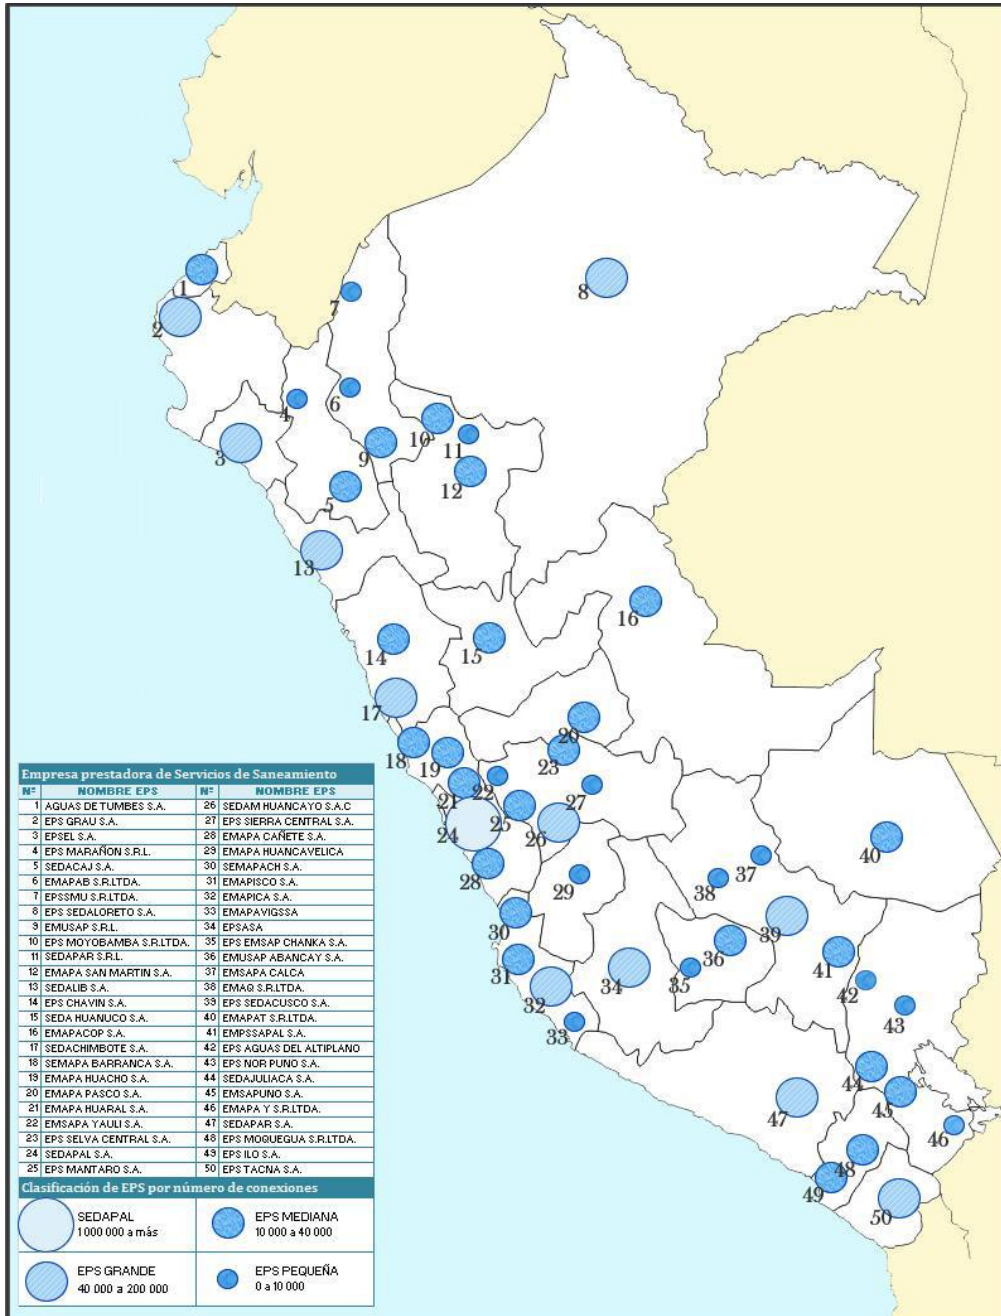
1
2
7
8
3
4
6
10
11
9
12
5
13
16
14
15
17
20
18
19
23
21
22
27
25
24
26
40
28
37
38
29
39
30
36
41
35
31
34
42
32
43
33
44
45
47
46
48
49
50

Empresa prestadora de Servicios de Saneamiento

| Nº | NOMBRE EPS | Nº | NOMBRE EPS |
|---|---|---|---|
| 1 | AGUAS DE TUMBES S.A. | 26 | SEDAM HUANCAYO S.A.C |
| 2 | EPS GRAU S.A. | 27 | EPS SIERRA CENTRAL S.A. |
| 3 | EPSEL S.A. | 28 | EMAPA CAÑETE S.A. |
| 4 | EPS MARAÑON S.R.L. | 29 | EMAPA HUANCAVELICA |
| 5 | SEDACAJ S.A. | 30 | SEMAPACH S.A. |
| 6 | EMAPAB S.R.LTDA. | 31 | EMAPISCO S.A. |
| 7 | EPSSMU S.R.LTDA. | 32 | EMAPICA S.A. |
| 8 | EPS SEDALORETO S.A. | 33 | EMAPAVIGSSA |
| 9 | EMUSAP S.R.L. | 34 | EPSASA |
| 10 | EPS MOYOBAMBA S.R.LTDA. | 35 | EPS EMSAP CHANKA S.A. |
| 11 | SEDAPAR S.R.L. | 36 | EMUSAP ABANCAY S.A. |
| 12 | EMAPA SAN MARTIN S.A. | 37 | EMSAPA CALCA |
| 13 | SEDALIB S.A. | 38 | EMAQ S.R.LTDA. |
| 14 | EPS CHAVIN S.A. | 39 | EPS SEDACUSCO S.A. |
| 15 | SEDA HUANUCO S.A. | 40 | EMAPAT S.R.LTDA. |
| 16 | EMAPACOP S.A. | 41 | EMPSSAPAL S.A. |
| 17 | SEDACHIMBOTE S.A. | 42 | EPS AGUAS DEL ALTIPLANO |
| 18 | SEMAPA BARRANCA S.A. | 43 | EPS NOR PUNO S.A. |
| 19 | EMAPA HUACHO S.A. | 44 | SEDAJULIACA S.A. |
| 20 | EMAPA PASCO S.A. | 45 | EMSAPUNO S.A. |
| 21 | EMAPA HUARAL S.A. | 46 | EMAPA Y S.R.LTDA. |
| 22 | EMSAPA YAULI S.A. | 47 | SEDAPAR S.A. |
| 23 | EPS SELVA CENTRAL S.A. | 48 | EPS MOQUEGUA S.R.LTDA. |
| 24 | SEDAPAL S.A. | 49 | EPS ILO S.A. |
| 25 | EPS MANTARO S.A. | 50 | EPS TACNA S.A. |

Clasificación de EPS por número de conexiones

SEDAPAL
1 000 000 a más

EPS MEDIANA
10 000 a 40 000

EPS GRANDE
40 000 a 200 000

EPS PEQUEÑA
0 a 10 000